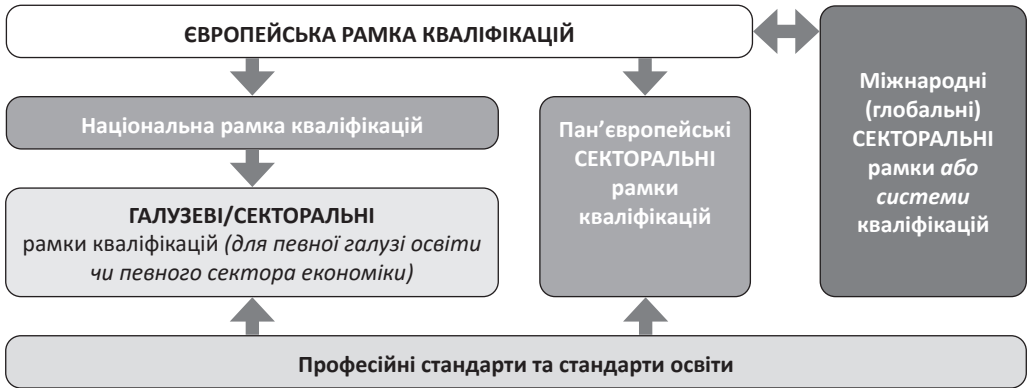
ЄВРОПЕЙСЬКА РАМКА КВАЛІФІКАЦІЙ

Національна рамка кваліфікацій

ГАЛУЗЕВІ/СЕКТОРАЛЬНІ
рамки кваліфікацій *(для певної галузі освіти чи певного сектора економіки)*

Пан'європейські СЕКТОРАЛЬНІ рамки кваліфікацій

Міжнародні (глобальні) СЕКТОРАЛЬНІ рамки *або системи* кваліфікацій

Професійні стандарти та стандарти освіти